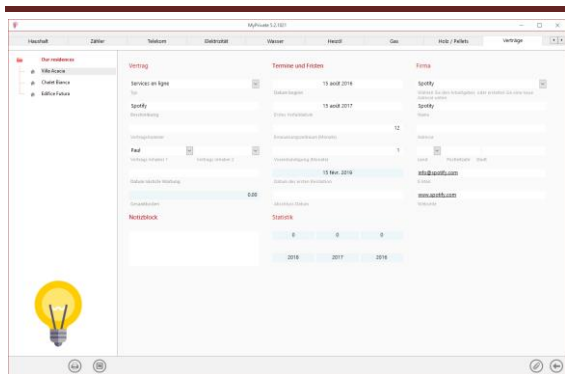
MyPrivate 5.2.101

Haushalt | Zähler | Telekom | Elektrizität | Wasser | Heizöl | Gas | Holz / Pellets | Verträge

Else residences
Villa Acacia
Chalet Bianca
Edifice Futura

Vertrag
Services en ligne
Typ
Spotify
Beschreibung
Vertragsnummer
Paul
Vertrags-Inhaber 1
Vertrags-Inhaber 2
Datum letzte Meldung
0.00
Einmalkosten

Notizblock

Termine und Fristen
15 août 2016
Datum begonn
15 août 2017
Erster Ablaufdatum
12
Erneuerungsintervall (Monate)
1
Kündigungsfrist (Monate)
15 févr. 2019
Datum der ersten Kündigung
Zeichnen Kleien

Statistik
0 | 0 | 0
2018 | 2017 | 2016

Firma
Spotify
Spotify
Name
Adresse
Land
Postleitzahl
Stadt
info@spotify.com
E-Mail
www.spotify.com
Webseite